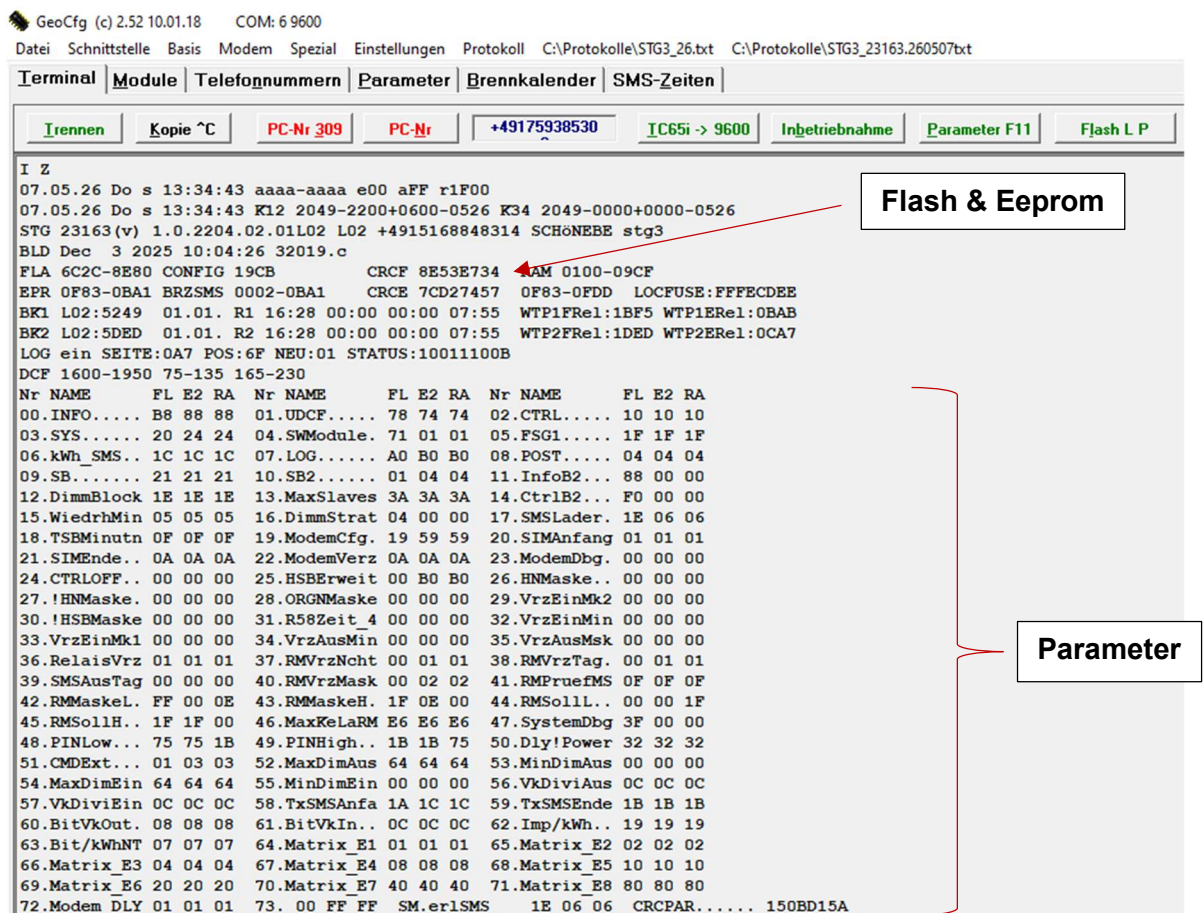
GeoCfg (c) 2.52 10.01.18 COM: 6 9600

Datei Schnittstelle Basis Modem Spezial Einstellungen Protokoll C:\Protokolle\STG3_26.txt C:\Protokolle\STG3_23163.260507txt

Terminal | Module | Telefonnummern | Parameter | Brennkalender | SMS-Zeiten

Trennen | Kopie ^C | PC-Nr 309 | PC-Nr | +49175938530 | TC65i -> 9600 | Inbetriebnahme | Parameter F11 | Flash L P

Flash & Eeprom

I Z
07.05.26 Do s 13:34:43 aaaa-aaaa e00 aFF r1F00
07.05.26 Do s 13:34:43 K12 2049-2200+0600-0526 K34 2049-0000+0000-0526
STG 23163(v) 1.0.2204.02.01L02 L02 +4915168848314 SCHöNEBE stg3
BLD Dec 3 2025 10:04:26 32019.c
FLA 6C2C-8E80 CONFIG 19CB CRCF 8E53E734 RAM 0100-09CF
EPR 0F83-0BA1 BRZSMS 0002-0BA1 CRCE 7CD27457 0F83-0FDD LOCFUSE:FFFECDEE
BK1 L02:5249 01.01. R1 16:28 00:00 00:00 07:55 WTP1FRel:1BF5 WTP1ERel:0BAB
BK2 L02:5DED 01.01. R2 16:28 00:00 00:00 07:55 WTP2FRel:1DED WTP2ERel:0CA7
LOG ein SEITE:0A7 POS:6F NEU:01 STATUS:10011100B
DCF 1600-1950 75-135 165-230
Nr NAME FL E2 RA Nr NAME FL E2 RA Nr NAME FL E2 RA
00.INFO..... B8 88 88 01.UDCF..... 78 74 74 02.CTRL..... 10 10 10
03.SYS...... 20 24 24 04.SWModule. 71 01 01 05.FSG1..... 1F 1F 1F
06.kWh_SMS.. 1C 1C 1C 07.LOG...... A0 B0 B0 08.POST..... 04 04 04
09.SB....... 21 21 21 10.SB2...... 01 04 04 11.InfoB2... 88 00 00
12.DimmBlock 1E 1E 1E 13.MaxSlaves 3A 3A 3A 14.CtrlB2... F0 00 00
15.WiedrhMin 05 05 05 16.DimmStrat 04 00 00 17.SMSLader. 1E 06 06
18.TSBMinutn 0F 0F 0F 19.ModemCfg. 19 59 59 20.SIMAnfang 01 01 01
21.SIMEnde.. 0A 0A 0A 22.ModemVerz 0A 0A 0A 23.ModemDbg. 00 00 00
24.CTRLOFF.. 00 00 00 25.HSBErweit 00 B0 B0 26.HNMaske.. 00 00 00
27.!HNMaske. 00 00 00 28.ORGNMaske 00 00 00 29.VrzEinMk2 00 00 00
30.!HSBMaske 00 00 00 31.R58Zeit_4 00 00 00 32.VrzEinMin 00 00 00
33.VrzEinMk1 00 00 00 34.VrzAusMin 00 00 00 35.VrzAusMsk 00 00 00
36.RelaisVrz 01 01 01 37.RMVrzNcht 00 01 01 38.RMVrzTag. 00 01 01
39.SMSAusTag 00 00 00 40.RMVrzMask 00 02 02 41.RMPruefMS 0F 0F 0F
42.RMMaskeL. FF 00 0E 43.RMMaskeH. 1F 0E 00 44.RMSollL.. 00 00 1F
45.RMSollH.. 1F 1F 00 46.MaxKeLaRM E6 E6 E6 47.SystemDbg 3F 00 00
48.PINLow... 75 75 1B 49.PINHigh.. 1B 1B 75 50.Dly!Power 32 32 32
51.CMDExt... 01 03 03 52.MaxDimAus 64 64 64 53.MinDimAus 00 00 00
54.MaxDimEin 64 64 64 55.MinDimEin 00 00 00 56.VkDiviAus 0C 0C 0C
57.VkDiviEin 0C 0C 0C 58.TxSMSAnfa 1A 1C 1C 59.TxSMSEnde 1B 1B 1B
60.BitVkOut. 08 08 08 61.BitVkIn.. 0C 0C 0C 62.Imp/kWh.. 19 19 19
63.Bit/kWhNT 07 07 07 64.Matrix_E1 01 01 01 65.Matrix_E2 02 02 02
66.Matrix_E3 04 04 04 67.Matrix_E4 08 08 08 68.Matrix_E5 10 10 10
69.Matrix_E6 20 20 20 70.Matrix_E7 40 40 40 71.Matrix_E8 80 80 80
72.Modem DLY 01 01 01 73. 00 FF FF SM.erlSMS 1E 06 06 CRCPAR...... 150BD15A

Parameter